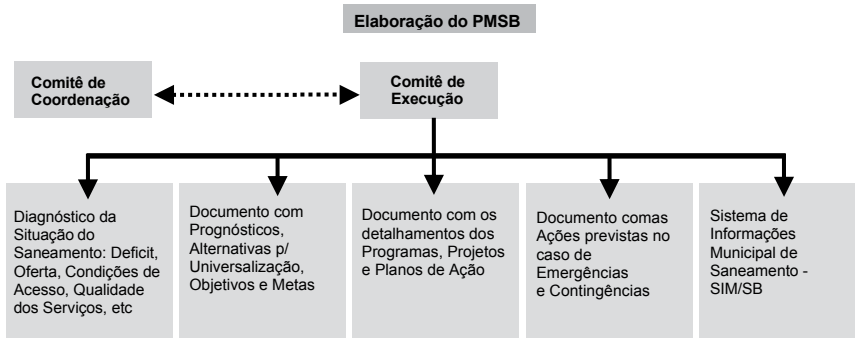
Elaboração do PMSB

Comitê de Coordenação

Comitê de Execução

Diagnóstico da Situação do Saneamento: Deficit, Oferta, Condições de Acesso, Qualidade dos Serviços, etc

Documento com Prognósticos, Alternativas p/ Universalização, Objetivos e Metas

Documento com os detalhamentos dos Programas, Projetos e Planos de Ação

Documento comas Ações previstas no caso de Emergências e Contingências

Sistema de Informações Municipal de Saneamento - SIM/SB